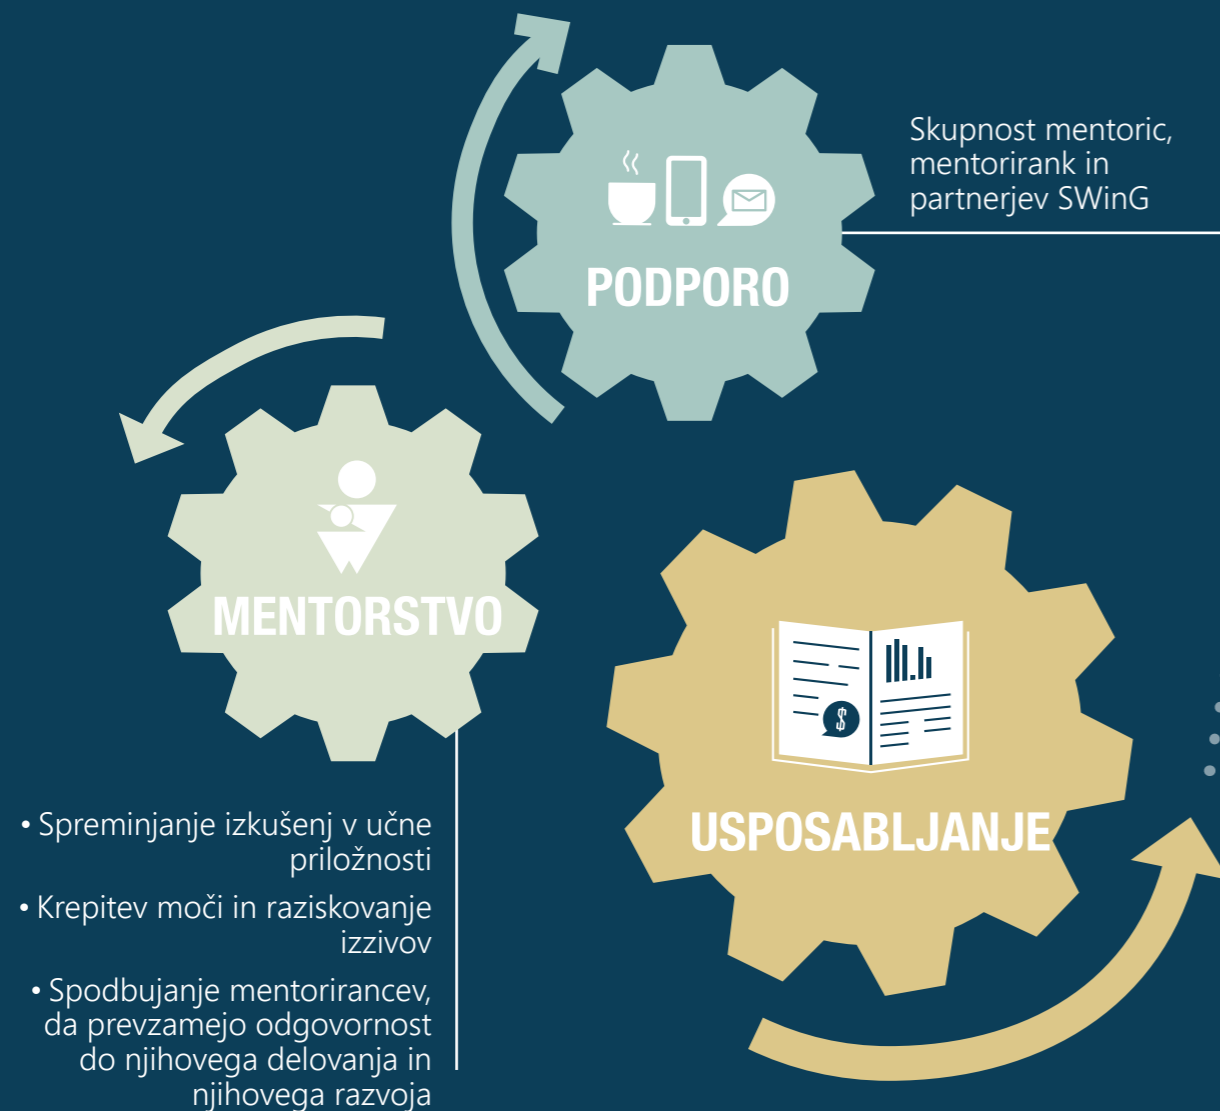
Skupnost mentoric, mentorirank in partnerjev SWinG

PODPORO

MENTORSTVO

USPOSABLJANJE

$

• Spreminjanje izkušenj v učne priložnosti

• Krepitev moči in raziskovanje izzivov

• Spodbujanje mentorirancev, da prevzamejo odgovornost do njihovega delovanja in njihovega razvoja